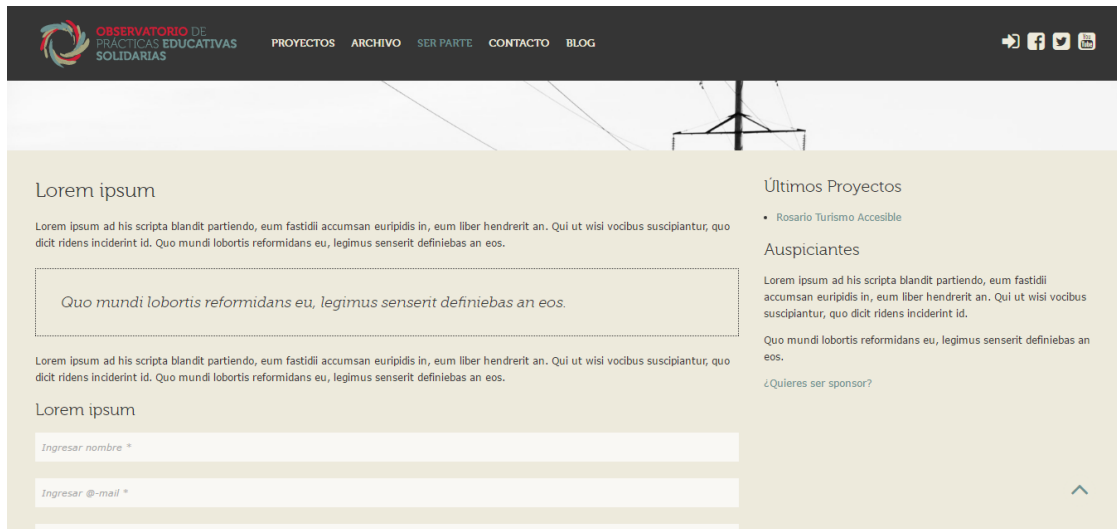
OBSERVATORIO DE PRÁCTICAS EDUCATIVAS SOLIDARIAS

PROYECTOS ARCHIVO SER PARTE CONTACTO BLOG

Lorem ipsum

Lorem ipsum ad his scripta blandit partiendo, eum fastidii accumsan euripidis in, eum liber hendrerit an. Qui ut wisi vocibus suscipiantur, quo dicit ridens inciderint id. Quo mundi lobortis reformidans eu, legimus senserit definiebas an eos.

Quo mundi lobortis reformidans eu, legimus senserit definiebas an eos.

Lorem ipsum ad his scripta blandit partiendo, eum fastidii accumsan euripidis in, eum liber hendrerit an. Qui ut wisi vocibus suscipiantur, quo dicit ridens inciderint id. Quo mundi lobortis reformidans eu, legimus senserit definiebas an eos.

Lorem ipsum

Ingresar nombre *

Ingresar @-mail *

Últimos Proyectos

• Rosario Turismo Accesible

Auspiciantes

Lorem ipsum ad his scripta blandit partiendo, eum fastidii accumsan euripidis in, eum liber hendrerit an. Qui ut wisi vocibus suscipiantur, quo dicit ridens inciderint id.

Quo mundi lobortis reformidans eu, legimus senserit definiebas an eos.

¿Quieres ser sponsor?